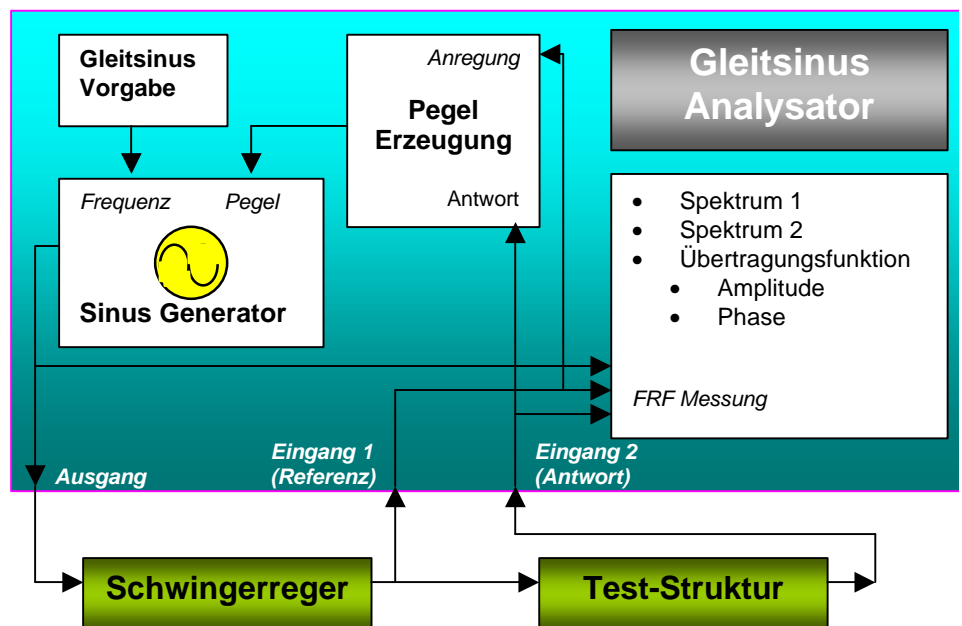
Gleitsinus Vorgabe

Pegel Erzeugung

Anregung

Antwort

Gleitsinus Analysator

Frequenz

Pegel

Sinus Generator

- Spektrum 1
- Spektrum 2
- Übertragungsfunktion
  - Amplitude
  - Phase

FRF Messung

Ausgang

Eingang 1 (Referenz)

Eingang 2 (Antwort)

Schwingerreger

Test-Struktur